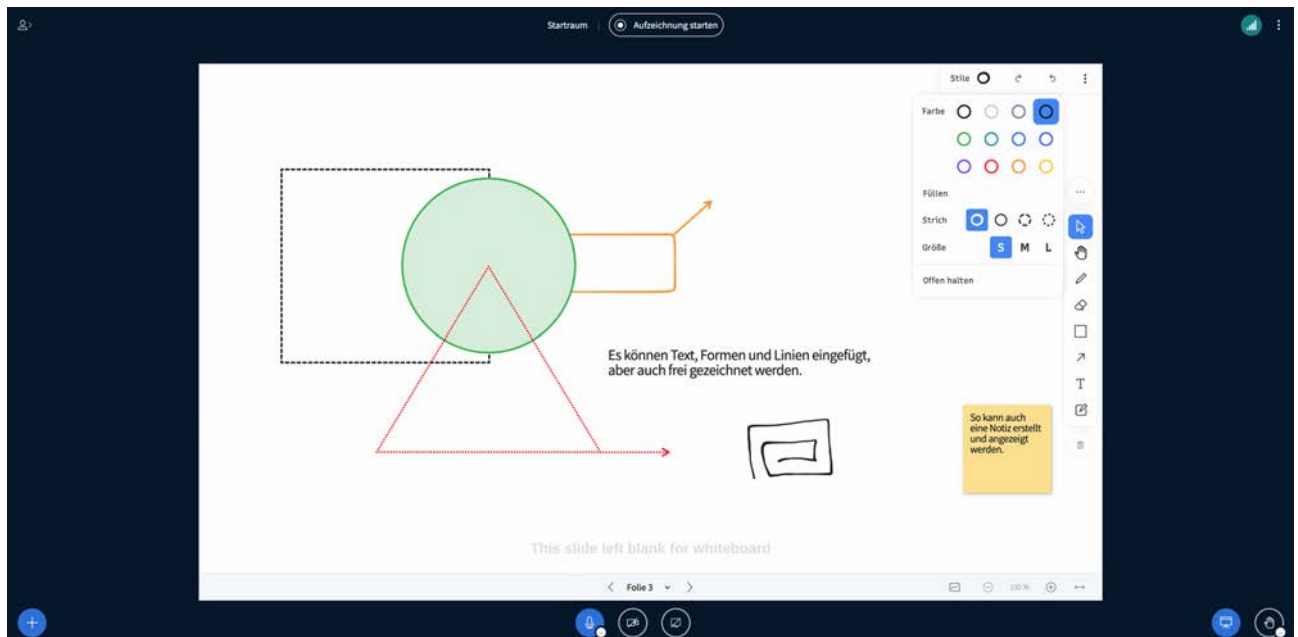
Startraum

Aufzeichnung starten

Stile

Farbe

Füllen

Strich

Größe

S M L

Offen halten

Es können Text, Formen und Linien eingefügt, aber auch frei gezeichnet werden.

So kann auch eine Notiz erstellt und angezeigt werden.

This slide left blank for whiteboard

Folie 3

100 %